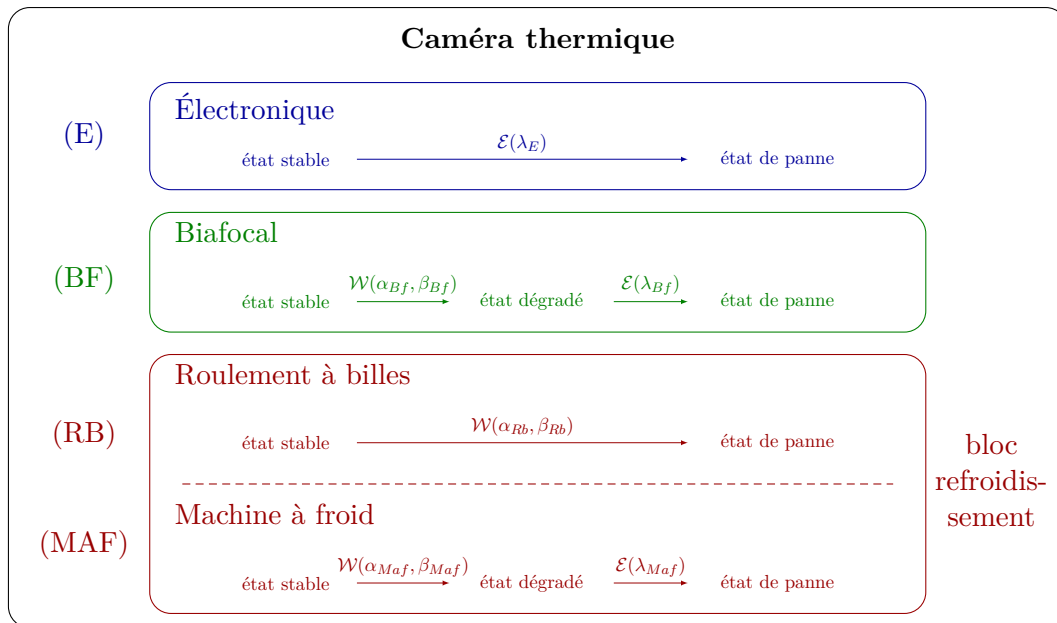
**Caméra thermique**

(E)

Électronique

état stable $\mathcal{E}(\lambda_E)$ état de panne

(BF)

Biafocal

état stable $\mathcal{W}(\alpha_{Bf}, \beta_{Bf})$ état dégradé $\mathcal{E}(\lambda_{Bf})$ état de panne

(RB)

Roulement à billes

état stable $\mathcal{W}(\alpha_{Rb}, \beta_{Rb})$ état de panne

(MAF)

Machine à froid

état stable $\mathcal{W}(\alpha_{Maf}, \beta_{Maf})$ état dégradé $\mathcal{E}(\lambda_{Maf})$ état de panne

bloc refroidissement